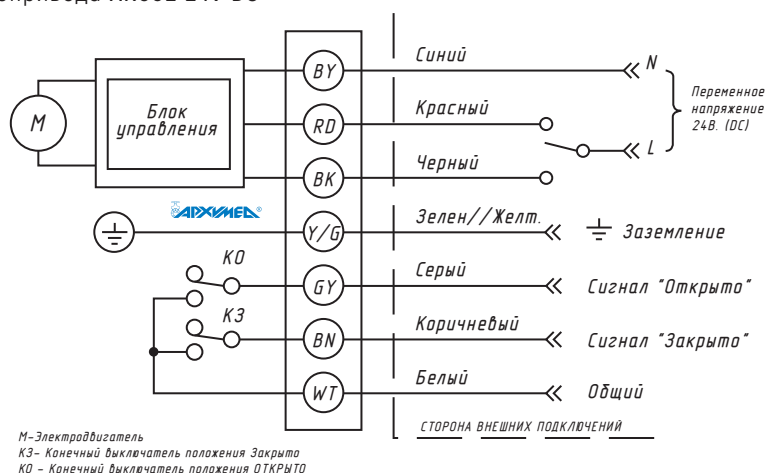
привода AK082-24 DC

M

Блок управления

BY

RD

BK

Y/G

GY

BN

WT

КО

КЗ

АРХИМЕД

Синий

Красный

Черный

Зелен//Желт.

Серый

Коричневый

Белый

N

L

Переменное напряжение 24В. (DC)

Заземление

Сигнал "Открыто"

Сигнал "Закрыто"

Общий

СТОРОНА ВНЕШНИХ ПОДКЛЮЧЕНИЙ

М-Электродвигатель
КЗ- Конечный выключатель положения Закрыто
КО - Конечный выключатель положения ОТКРЫТО